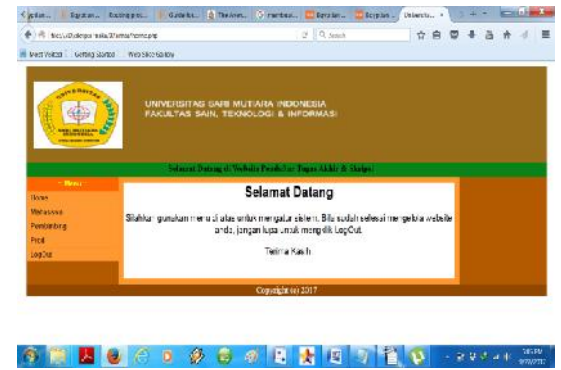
Universitas Sari Mutiara Indonesia
Fakultas Sain, Teknologi & Informasi

Selamat Datang di Website Pendaftar Tugas Akhir & Skripsi

Menu
Home
Mahasiswa
Pembimbing
Prodi
LogOut

Selamat Datang

Silahkan gunakan menu di atas untuk mengatur sistem. Bila sudah selesai mengelola website anda, jangan lupa untuk mengklik LogOut.

Terima Kasih

Copyright (c) 2017